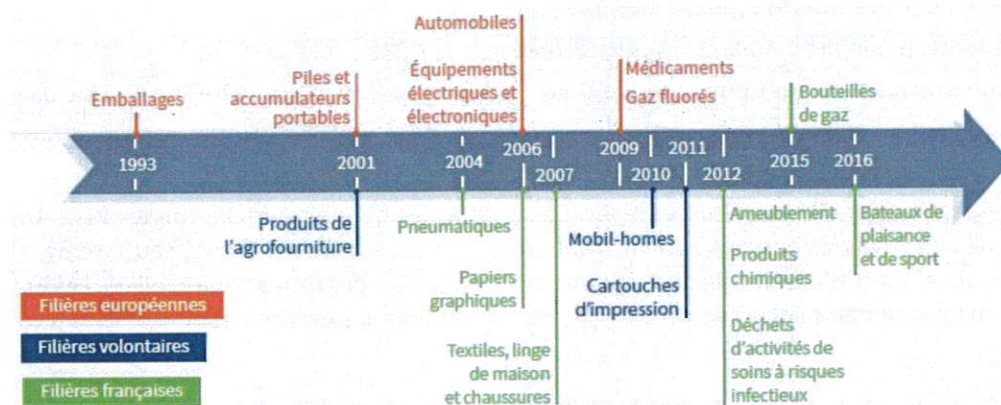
Emballages

Piles et accumulateurs portables

Automobiles

Équipements électriques et électroniques

Médicaments

Gaz fluorés

Bouteilles de gaz

1993

2001

2004

2006

2007

2009

2010

2011

2012

2015

2016

Produits de l'agrofourniture

Pneumatiques

Papiers graphiques

Textiles, linge de maison et chaussures

Mobil-homes

Cartouches d'impression

Ameublement

Produits chimiques

Déchets d'activités de soins à risques infectieux

Bateaux de plaisance et de sport

Filières européennes

Filières volontaires

Filières françaises